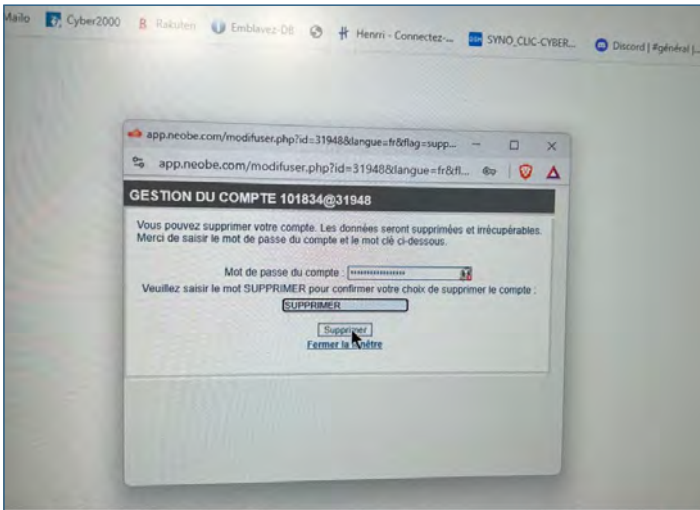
Mailo Cyber2000 Rakuten Emblavez-DB Henri - Connectez-... SYNO_CLIC-CYBER... Discord | #général |...

app.neobe.com/modifuser.php?id=31948&langue=fr&flag=supp...

app.neobe.com/modifuser.php?id=31948&langue=fr&fl...

GESTION DU COMPTE 101834@31948

Vous pouvez supprimer votre compte. Les données seront supprimées et irrécupérables. Merci de saisir le mot de passe du compte et le mot clé ci-dessous.

Mot de passe du compte : ••••••••••••••••

Veuillez saisir le mot SUPPRIMER pour confirmer votre choix de supprimer le compte :

SUPPRIMER

Supprimer

Fermer la fenêtre